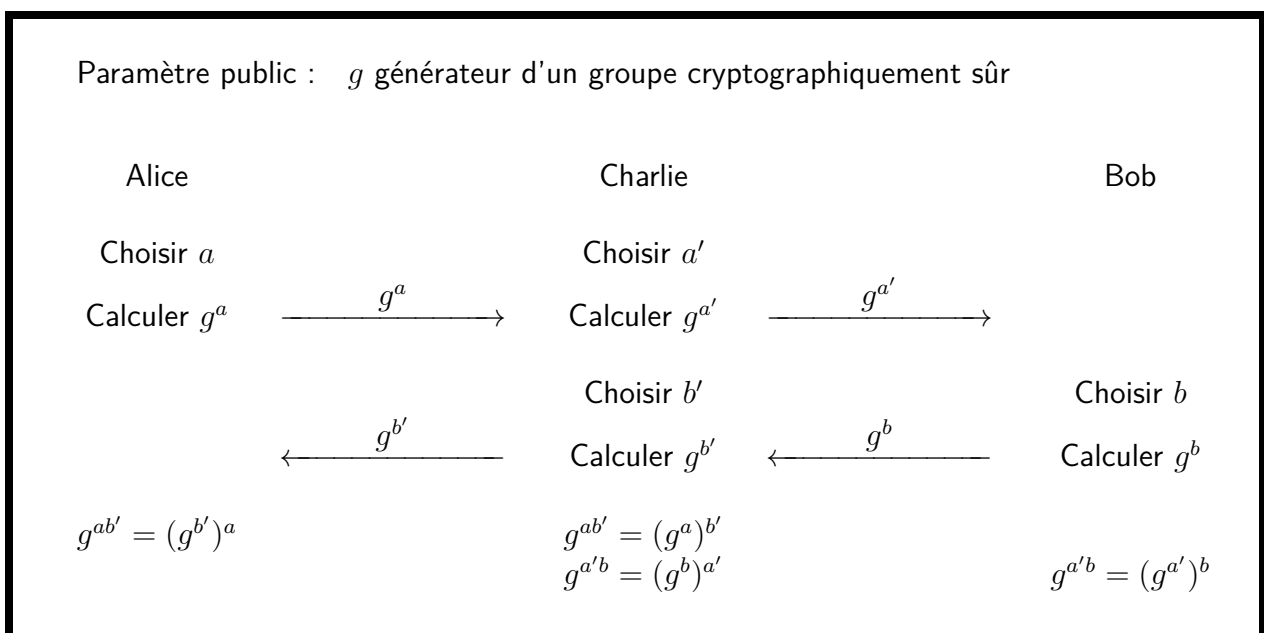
Paramètre public : $g$ générateur d'un groupe cryptographiquement sûr

Alice

Charlie

Bob

Choisir $a$

Choisir $a'$

Calculer $g^a$ $\xrightarrow{g^a}$ Calculer $g^{a'}$ $\xrightarrow{g^{a'}}$

Choisir $b'$

Choisir $b$

$\xleftarrow{g^{b'}}$ Calculer $g^{b'}$ $\xleftarrow{g^b}$ Calculer $g^b$

$g^{ab'} = (g^{b'})^a$

$g^{ab'} = (g^a)^{b'}$
$g^{a'b} = (g^b)^{a'}$

$g^{a'b} = (g^{a'})^b$